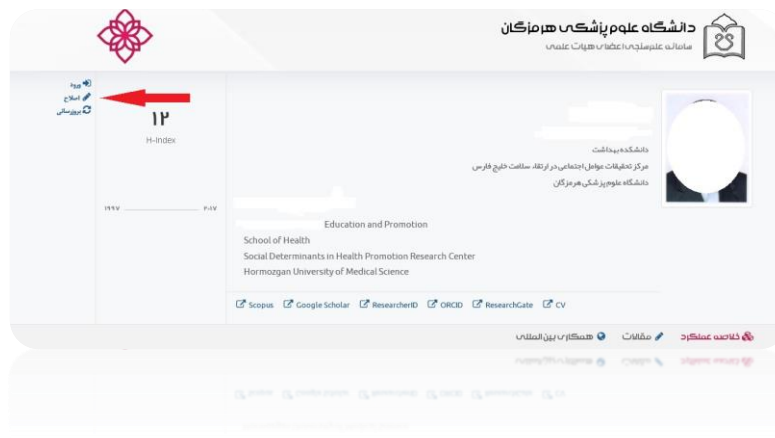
دانشگاه علوم پزشکی هرمزگان
سامانه علم‌سنجی اعضای هیات علمی

ورود
اصلاح
بروزرسانی

۱۲
H-Index

۱۹۹۷ ۲۰۱۷

دانشکده بهداشت
مرکز تحقیقات عوامل اجتماعی در ارتقاء سلامت خلیج فارس
دانشگاه علوم پزشکی هرمزگان

Education and Promotion
School of Health
Social Determinants in Health Promotion Research Center
Hormozgan University of Medical Science

Scopus Google Scholar ResearcherID ORCID ResearchGate CV

خلاصه عملکرد مقالات همکاری بین المللی